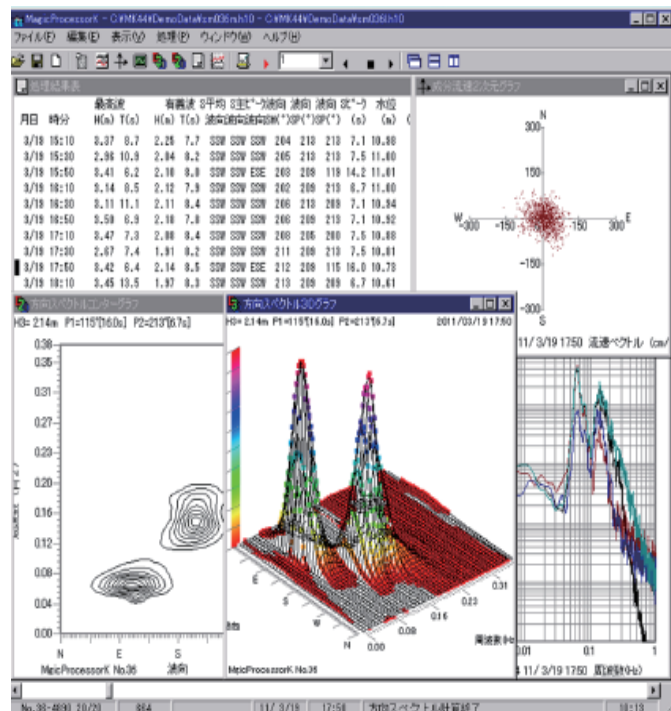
MagicProcessorK - C:¥MK44¥DemoData¥cm006rh10 - C:¥MK44¥DemoData¥cm006rh10

ファイル(F) 編集(E) 表示(V) 処理(P) ウィンドウ(W) ヘルプ(H)

処理結果表

| 月日 | 時分 | 最高波 H(m) | T(s) | 有義波 H(m) | T(s) | S平均 波向 | S主ピーク 波向 | 波向 SWK° | 波向 SP(°) | 波向 SP(°) | SCピーク (s) | 水位 (m) |
|---|---|---|---|---|---|---|---|---|---|---|---|---|
| 3/19 | 15:10 | 3.37 | 8.7 | 2.25 | 7.7 | SSW | SSW | SSW | 204 | 213 | 213 | 7.1 | 10.98 |
| 3/19 | 15:30 | 2.96 | 10.9 | 2.04 | 8.2 | SSW | SSW | SSW | 205 | 213 | 213 | 7.5 | 11.00 |
| 3/19 | 15:50 | 3.41 | 6.2 | 2.18 | 8.0 | SSW | SSW | ESE | 203 | 209 | 119 | 14.2 | 11.01 |
| 3/19 | 16:10 | 3.14 | 8.5 | 2.12 | 7.9 | SSW | SSW | SSW | 202 | 209 | 213 | 8.7 | 11.00 |
| 3/19 | 16:30 | 3.11 | 11.1 | 2.11 | 8.4 | SSW | SSW | SSW | 206 | 213 | 209 | 7.1 | 10.94 |
| 3/19 | 16:50 | 3.50 | 6.9 | 2.18 | 7.8 | SSW | SSW | SSW | 209 | 213 | 213 | 7.1 | 10.92 |
| 3/19 | 17:10 | 3.47 | 7.3 | 2.08 | 8.4 | SSW | SSW | SSW | 208 | 205 | 209 | 7.5 | 10.88 |
| 3/19 | 17:30 | 2.67 | 7.4 | 1.91 | 8.2 | SSW | SSW | SSW | 211 | 209 | 213 | 7.5 | 10.81 |
| 3/19 | 17:50 | 3.42 | 6.4 | 2.14 | 8.5 | SSW | SSW | ESE | 212 | 209 | 115 | 16.0 | 10.73 |
| 3/19 | 18:10 | 3.45 | 13.5 | 1.97 | 8.3 | SSW | SSW | SSW | 210 | 213 | 209 | 6.7 | 10.61 |

成分流速2次元グラフ
N 300 150 W -300 -150 150 300 E -150 -300 S

方向スペクトルコンターグラフ
H3= 2.14m P1=115°[16.0s] P2=213°[6.7s]
0.35 0.31 0.27 0.23 0.20 0.16 0.12 0.08 0.04 0.00
N E S
MgicProcessorK No.36 波向

方向スペクトル3Dグラフ
H3= 2.14m P1=115°[16.0s] P2=213°[6.7s] 2011/03/19 17:50
E S W N
0.00 0.08 0.16 0.23 0.31
周波数(Hz)
MgicProcessorK No.36

11/3/19 17:50 流速ベクトル (cm/
0.01 0.1 1
11/3/19 17:50 周波数(Hz)

No.38-4890 20/20 | 484 | 11/3/19 | 17:50 | 方向スペクトル計算終了 | 18:13